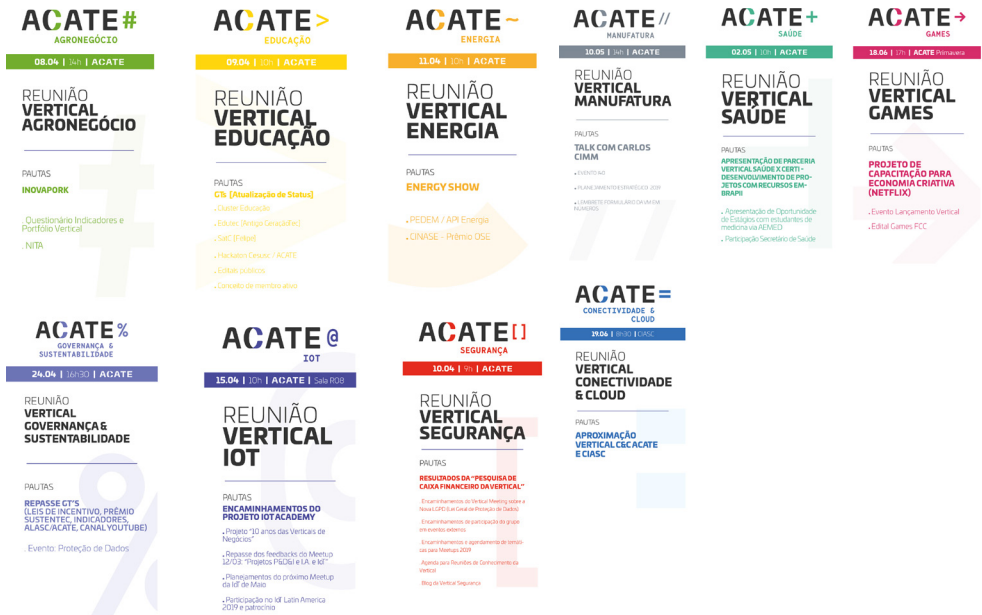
ACATE #
AGRONEGÓCIO
08.04 | 14h | ACATE

REUNIÃO VERTICAL AGRONEGÓCIO

PAUTAS
INOVAPORK

. Questionário Indicadores e Portfólio Vertical
. NITA

ACATE >
EDUCAÇÃO
09.04 | 10h | ACATE

REUNIÃO VERTICAL EDUCAÇÃO

PAUTAS
GTs [Atualização de Status]
. Dados Educação
. Eduxes [Artigo Científico]
. SaaS [Felipe]
. Hackaton Desafio / ACATE
. Editais públicos
. Convite de membro ativo

ACATE ~
ENERGIA
11.04 | 10h | ACATE

REUNIÃO VERTICAL ENERGIA

PAUTAS
ENERGY SHOW

. PEDEM / API Energia
. CINASE - Prêmio OSE

ACATE //
MANUFATURA
10.05 | 14h | ACATE

REUNIÃO VERTICAL MANUFATURA

PAUTAS
TALK COM CARLOS CIMM

. Evento IoT
. PLANEJAMENTO ESTRATÉGICO 2019
. LEMBRETE FORMULÁRIO DA VERTICAL INDÚSTRIAS

ACATE +
SAÚDE
02.05 | 10h | ACATE

REUNIÃO VERTICAL SAÚDE

PAUTAS
APRESENTAÇÃO DE PARCERIA VERTICAL SAÚDE X CERTI - DESENVOLVIMENTO DE PROJETOS COM RECURSOS EMBRAPII

. Apresentação de Oportunidade de Estágios com estudantes de medicina via AEMED
. Participação Secretário de Saúde

ACATE →
GAMES
18.06 | 17h | ACATE Primavera

REUNIÃO VERTICAL GAMES

PAUTAS
PROJETO DE CAPACITAÇÃO PARA ECONOMIA CRIATIVA (NETFLIX)

. Evento Lançamento Vertical
. Edital Games FCC

ACATE %
GOVERNANÇA & SUSTENTABILIDADE
24.04 | 16h30 | ACATE

REUNIÃO VERTICAL GOVERNANÇA & SUSTENTABILIDADE

PAUTAS
REPASSE GT'S (LEIS DE INCENTIVO, PRÊMIO SUSTENTEC, INDICADORES, ALASC/ACATE, CANAL YOUTUBE)

. Evento: Proteção de Dados

ACATE @
IOT
15.04 | 10h | ACATE | Sala R08

REUNIÃO VERTICAL IOT

PAUTAS
ENCAMINHAMENTOS DO PROJETO IOT ACADEMY

. Projeto "10 anos das Verticais de Negócios"
. Repasse dos feedbacks do Meetup 12/03: "Projetos P&D&I e I.A. e IoT"
. Planejamentos do próximo Meetup da IoT de Maio
. Participação no IoT Latin America 2019 e patrocínio

ACATE [ ]
SEGURANÇA
10.04 | 9h | ACATE

REUNIÃO VERTICAL SEGURANÇA

PAUTAS
RESULTADOS DA "PESQUISA DE CAIXA FINANCEIRO DA VERTICAL"

. Encaminhamentos do Vertical Meeting sobre a Nova LGPD e o Canal de Proteção de Dados
. Encaminhamentos de participação do grupo em eventos externos
. Encaminhamentos e agendamento de temas para Meetups 2019
. Agenda para Reunião de Conhecimento da Vertical
. Blog da Vertical Segurança

ACATE =
CONECTIVIDADE & CLOUD
19.06 | 8h30 | CIASC

REUNIÃO VERTICAL CONECTIVIDADE & CLOUD

PAUTAS
APROXIMAÇÃO VERTICAL C&C ACATE E CIASC